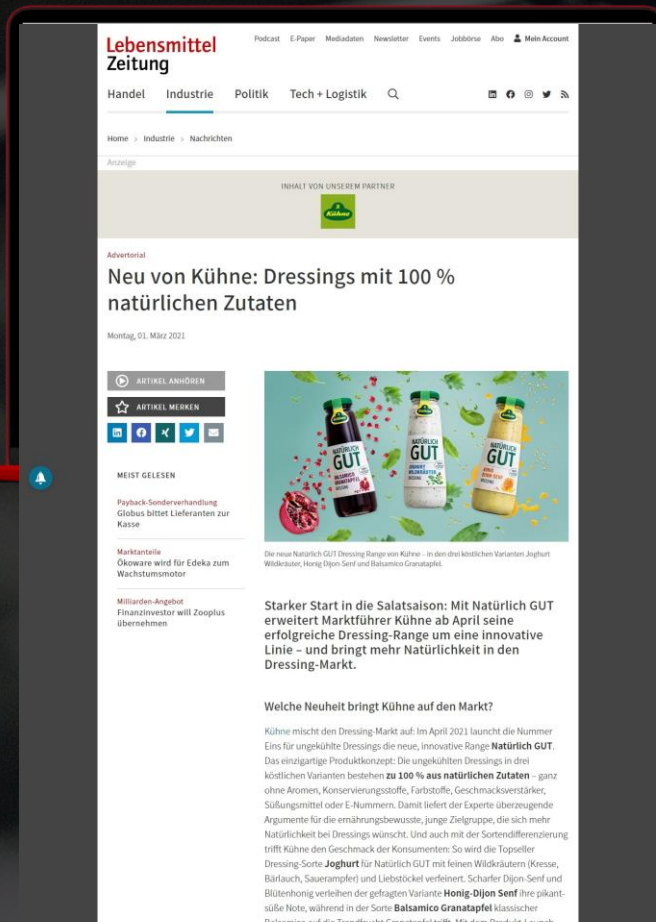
Lebensmittel Zeitung

Podcast E-Paper Mediadaten Newsletter Events Jobbörse Abo Mein Account

Handel Industrie Politik Tech + Logistik

Home > Industrie > Nachrichten

Anzeige

INHALT VON UNSEREM PARTNER

Kühne

Advertorial

Neu von Kühne: Dressings mit 100 % natürlichen Zutaten

Montag, 01. März 2021

ARTIKEL ANHÖREN

ARTIKEL MERKEN

MEIST GELESEN

Payback-Sonderverhandlung
Globus bittet Lieferanten zur Kasse

Marktanteile
Ökoware wird für Edeka zum Wachstumsmotor

Milliarden-Angebot
Finanzinvestor will Zooplus übernehmen

NATÜRLICH GUT

NATÜRLICH GUT

NATÜRLICH GUT

Die neue Natürlich GUT Dressing Range von Kühne – in den drei köstlichen Varianten Joghurt Wildkräuter, Honig Dijon Senf und Balsamico Granatapfel.

Starker Start in die Salatsaison: Mit Natürlich GUT erweitert Marktführer Kühne ab April seine erfolgreiche Dressing-Range um eine innovative Linie – und bringt mehr Natürlichkeit in den Dressing-Markt.

Welche Neuheit bringt Kühne auf den Markt?

Kühne mischt den Dressing-Markt auf: Im April 2021 launcht die Nummer Eins für ungekühlte Dressings die neue, innovative Range Natürlich GUT. Das einzigartige Produktkonzept: Die ungekühlten Dressings in drei köstlichen Varianten bestehen zu 100 % aus natürlichen Zutaten – ganz ohne Aromen, Konservierungsstoffe, Farbstoffe, Geschmacksverstärker, Süßungsmittel oder E-Nummern. Damit liefert der Experte überzeugende Argumente für die ernährungsbewusste, junge Zielgruppe, die sich mehr Natürlichkeit bei Dressings wünscht. Und auch mit der Sortendifferenzierung trifft Kühne den Geschmack der Konsumenten: So wird die Topseller Dressing-Sorte Joghurt für Natürlich GUT mit feinen Wildkräutern (Kresse, Bärlauch, Sauerampfer) und Liebstöckel verfeinert. Scharfer Dijon-Senf und Blütenhonig verleihen der gefragten Variante Honig-Dijon Senf ihre pikant-süße Note, während in der Sorte Balsamico Granatapfel klassischer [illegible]